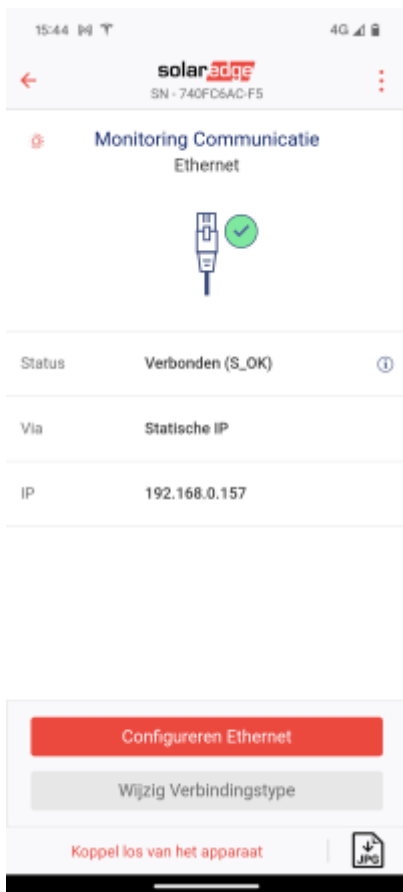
15:44

4G

solaredge
SN - 740FC6AC-F5

Monitoring Communicatie
Ethernet

Status Verbonden (S_OK)

Via Statische IP

IP 192.168.0.157

Configureren Ethernet

Wijzig Verbindingstype

Koppel los van het apparaat

JPG